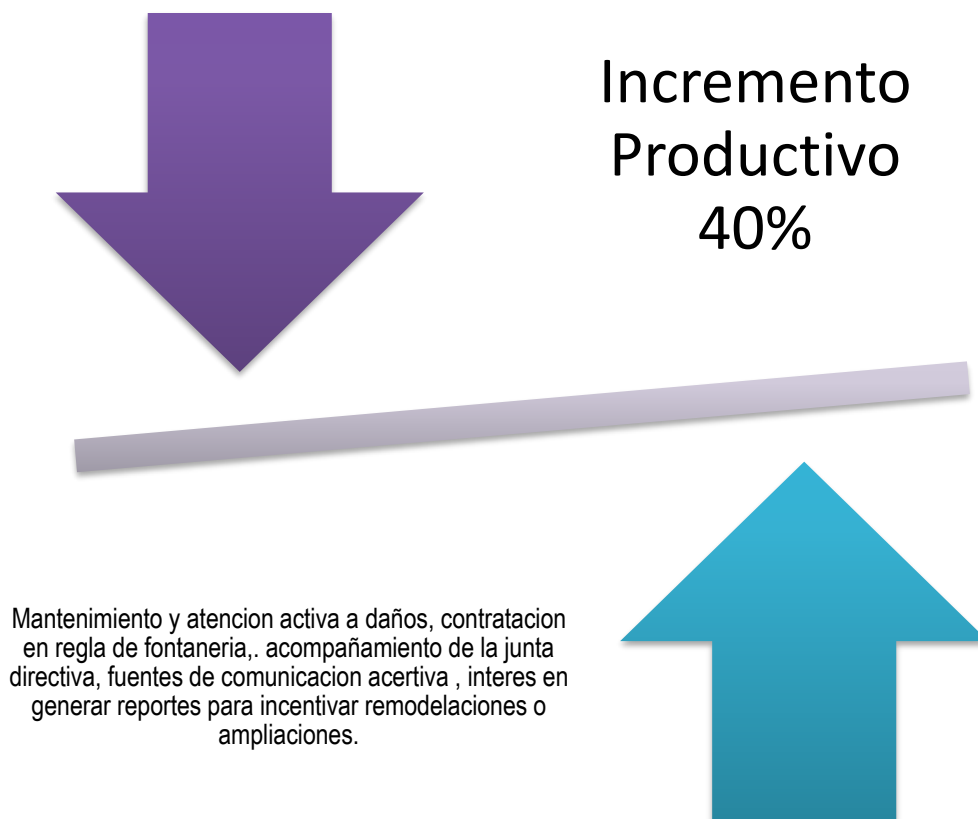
Incremento Productivo 40%

Mantenimiento y atencion activa a daños, contratacion en regla de fontaneria,. acompañamiento de la junta directiva, fuentes de comunicacion acertiva , interes en generar reportes para incentivar remodelaciones o ampliaciones.